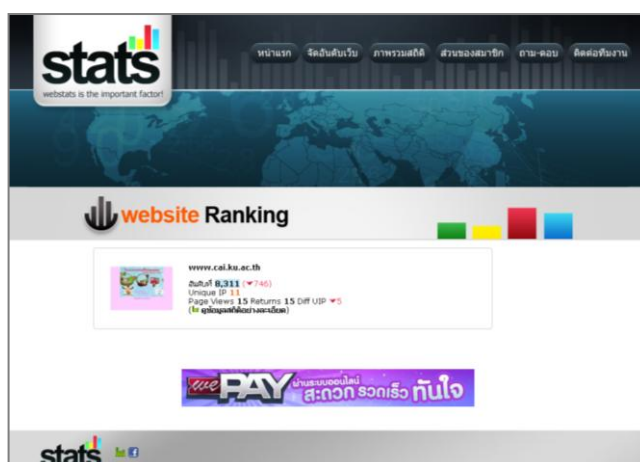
stats
webstats is the important factor!

หน้าแรก จัดอันดับเว็บ ภาพรวมสถิติ ส่วนของสมาชิก ถาม-ตอบ ติดต่อทีมงาน

website Ranking

www.cai.ku.ac.th
อันดับที่ 8,311 (▼746)
Unique IP 11
Page Views 15 Returns 15 Diff UIP ▼5
(ดูข้อมูลสถิติอย่างละเอียด)

mePAY ผ่านระบบออนไลน์ สะดวก รวดเร็ว ทันใจ

stats